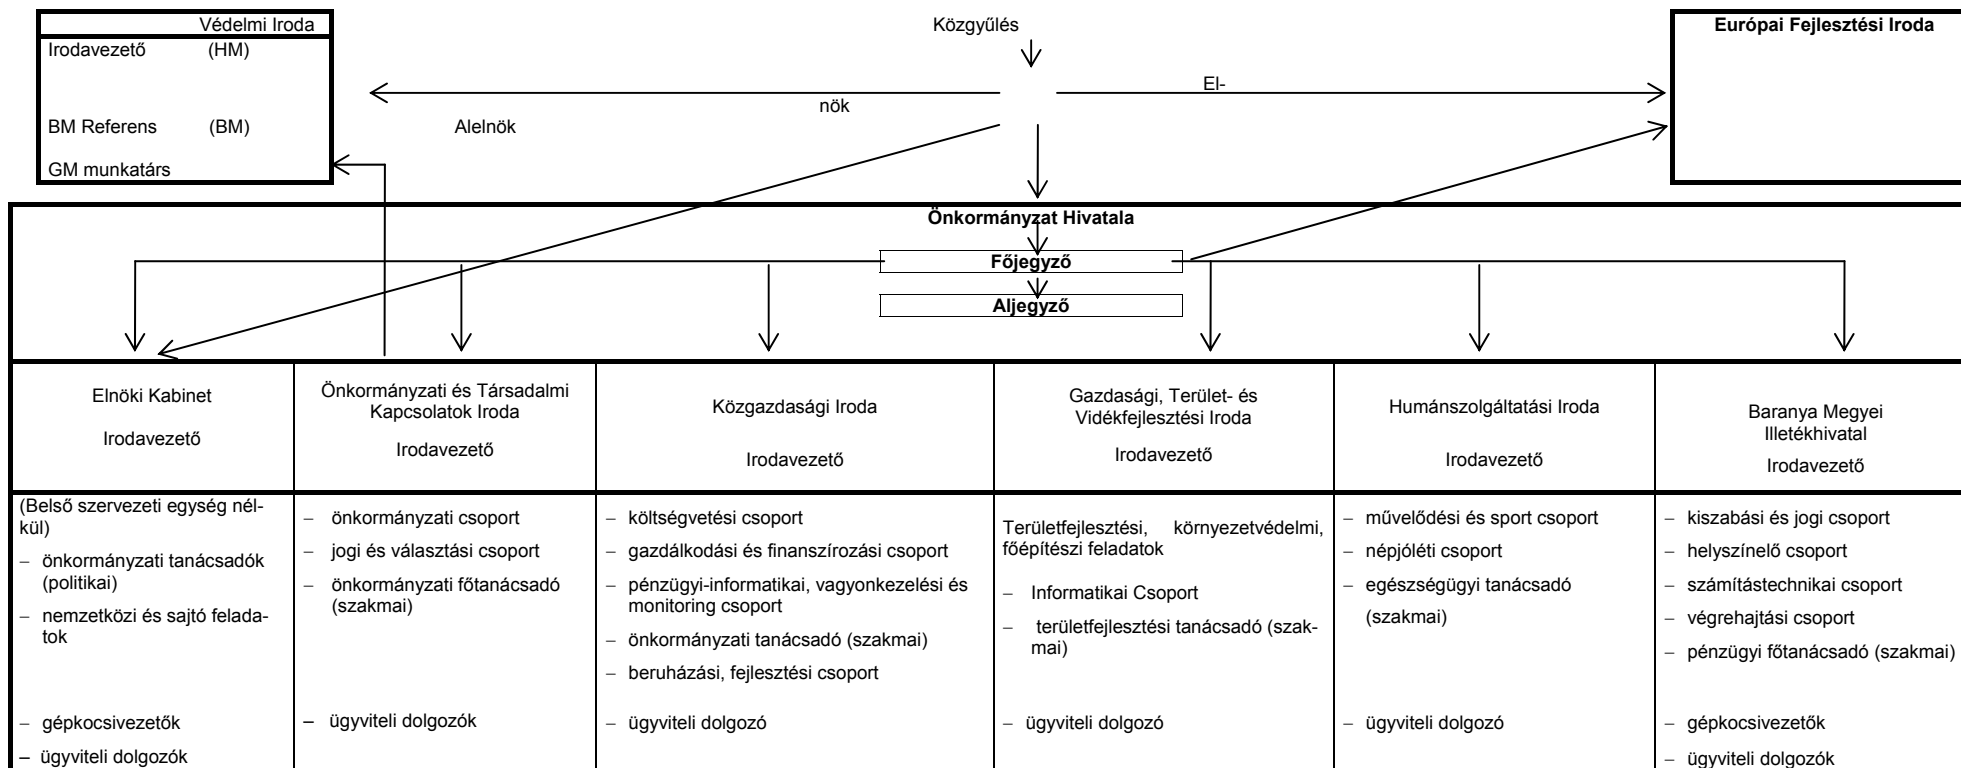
Védelmi Iroda

Irodavezető (HM)

BM Referens (BM)

GM munkatárs

Közgyűlés

El-

nök

Alelnök

Európai Fejlesztési Iroda

Önkormányzat Hivatala

Főjegyző

Aljegyző

| Elnöki Kabinet Irodavezető | Önkormányzati és Társadalmi Kapcsolatok Iroda Irodavezető | Közgazdasági Iroda Irodavezető | Gazdasági, Terület- és Vidékfejlesztési Iroda Irodavezető | Humánszolgáltatási Iroda Irodavezető | Baranya Megyei Illetékhivatal Irodavezető |
|---|---|---|---|---|---|
| (Belső szervezeti egység nélkül) – önkormányzati tanácsadók (politikai) – nemzetközi és sajtó feladatok – gépkocsivezetők – ügyviteli dolgozók | – önkormányzati csoport – jogi és választási csoport – önkormányzati főtanácsadó (szakmai) – ügyviteli dolgozók | – költségvetési csoport – gazdálkodási és finanszírozási csoport – pénzügyi-informatikai, vagyonkezelési és monitoring csoport – önkormányzati tanácsadó (szakmai) – beruházási, fejlesztési csoport – ügyviteli dolgozó | Területfejlesztési, környezetvédelmi, főépítészi feladatok – Informatikai Csoport – területfejlesztési tanácsadó (szakmai) – ügyviteli dolgozó | – művelődési és sport csoport – népjóléti csoport – egészségügyi tanácsadó (szakmai) – ügyviteli dolgozó | – kiszabási és jogi csoport – helyszínelő csoport – számítástechnikai csoport – végrehajtási csoport – pénzügyi főtanácsadó (szakmai) – gépkocsivezetők – ügyviteli dolgozók |